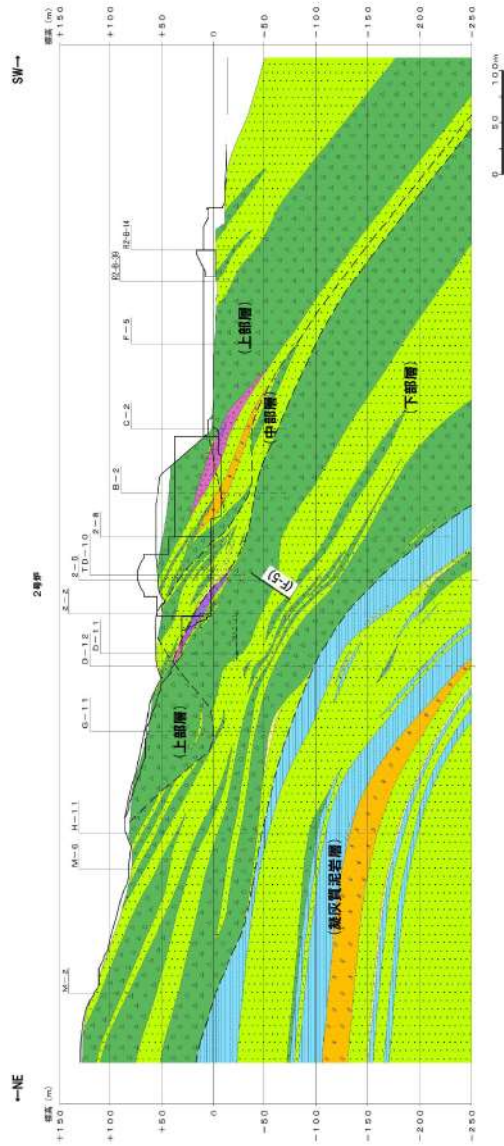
←NE

SW→

標高（m）
+150
+100
+50
0
-50
-100
-150
-200
-250

標高（m）
+150
+100
+50
0
-50
-100
-150
-200
-250

2号炉

M−2
M−9
H−11
G−11
D−12
D−11
Z−Z
2−6
TD−10
2−8
B−2
C−2
F−5
R2-8-39
R2-8-14

（上部層）
（中部層）
（上部層）
（下部層）
（F−5）
（凝灰質泥岩層）

0 50 100m